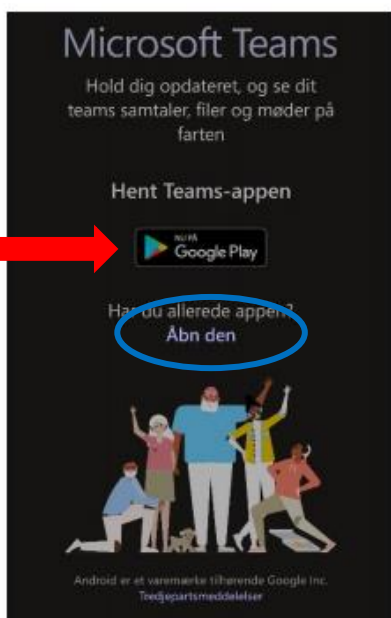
Microsoft Teams

Hold dig opdateret, og se dit teams samtaler, filer og møder på farten

Hent Teams-appen

NU PÅ
Google Play

Har du allerede appen?
Åbn den

Android er et varemærke tilhørende Google Inc.
Tredjepartsmeddelelser